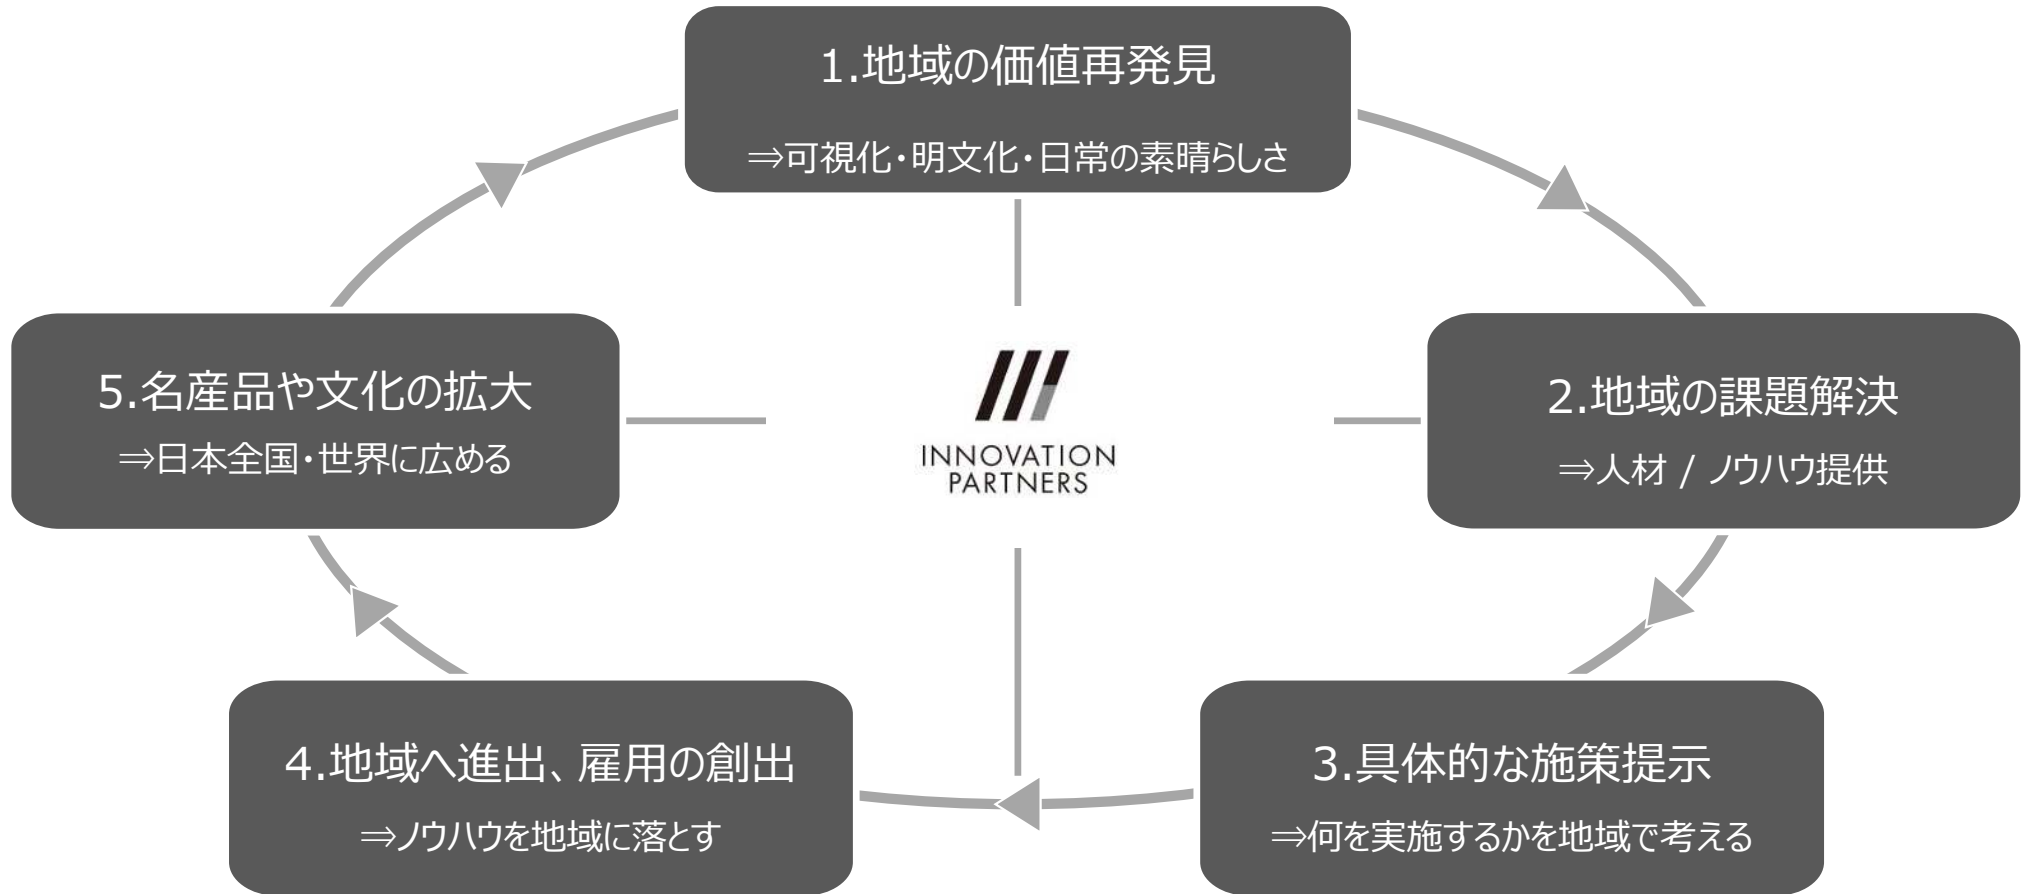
1.地域の価値再発見
⇒可視化・明文化・日常の素晴らしさ

2.地域の課題解決
⇒人材 / ノウハウ提供

3.具体的な施策提示
⇒何を実施するかを地域で考える

4.地域へ進出、雇用の創出
⇒ノウハウを地域に落とす

5.名産品や文化の拡大
⇒日本全国・世界に広める

INNOVATION PARTNERS